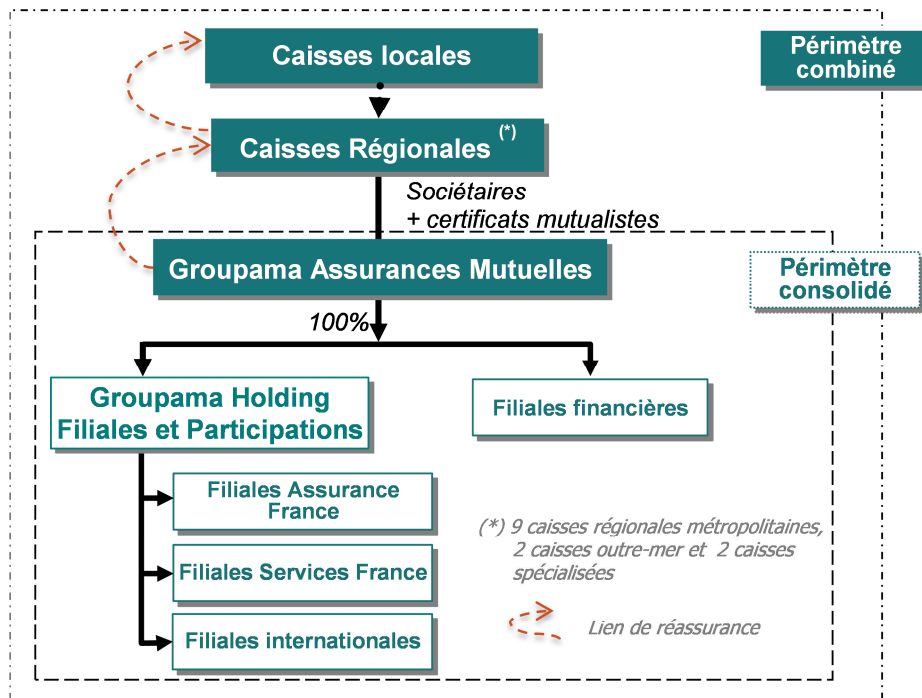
Caisses locales

Périmètre combiné

Caisses Régionales (*)

Sociétaires + certificats mutualistes

Groupama Assurances Mutuelles

Périmètre consolidé

100%

Groupama Holding Filiales et Participations

Filiales financières

Filiales Assurance France

Filiales Services France

Filiales internationales

(*) 9 caisses régionales métropolitaines, 2 caisses outre-mer et 2 caisses spécialisées

Lien de réassurance